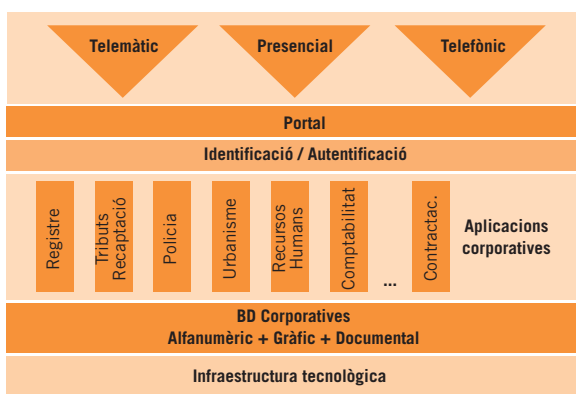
Telemàtic
Presencial
Telefònic

Portal

Identificació / Autentificació

Registre
Tributs Recaptació
Policia
Urbanisme
Recursos Humans
Comptabilitat
...
Contractac.

Aplicacions corporatives

BD Corporatives
Alfanumèric + Gràfic + Documental

Infraestructura tecnològica